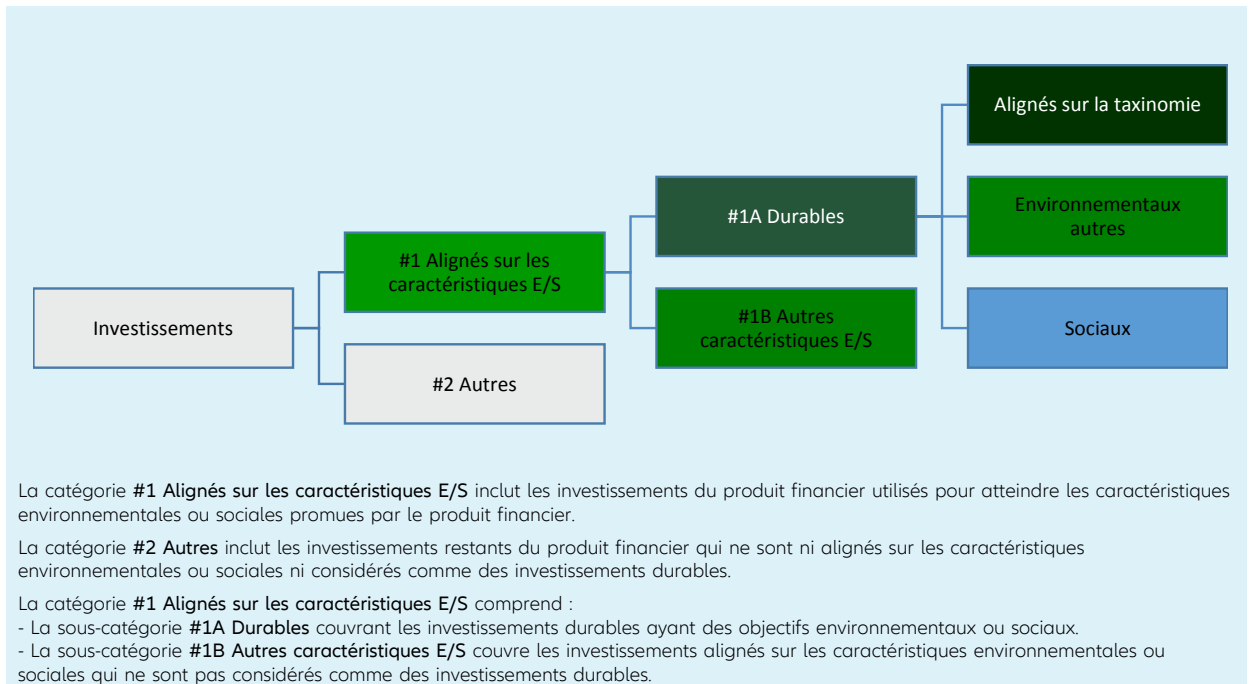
Investissements

#1 Alignés sur les caractéristiques E/S

#2 Autres

#1A Durables

#1B Autres caractéristiques E/S

Alignés sur la taxinomie

Environnementaux autres

Sociaux

La catégorie **#1 Alignés sur les caractéristiques E/S** inclut les investissements du produit financier utilisés pour atteindre les caractéristiques environnementales ou sociales promues par le produit financier.

La catégorie **#2 Autres** inclut les investissements restants du produit financier qui ne sont ni alignés sur les caractéristiques environnementales ou sociales ni considérés comme des investissements durables.

La catégorie **#1 Alignés sur les caractéristiques E/S** comprend :
- La sous-catégorie **#1A Durables** couvrant les investissements durables ayant des objectifs environnementaux ou sociaux.
- La sous-catégorie **#1B Autres caractéristiques E/S** couvre les investissements alignés sur les caractéristiques environnementales ou sociales qui ne sont pas considérés comme des investissements durables.